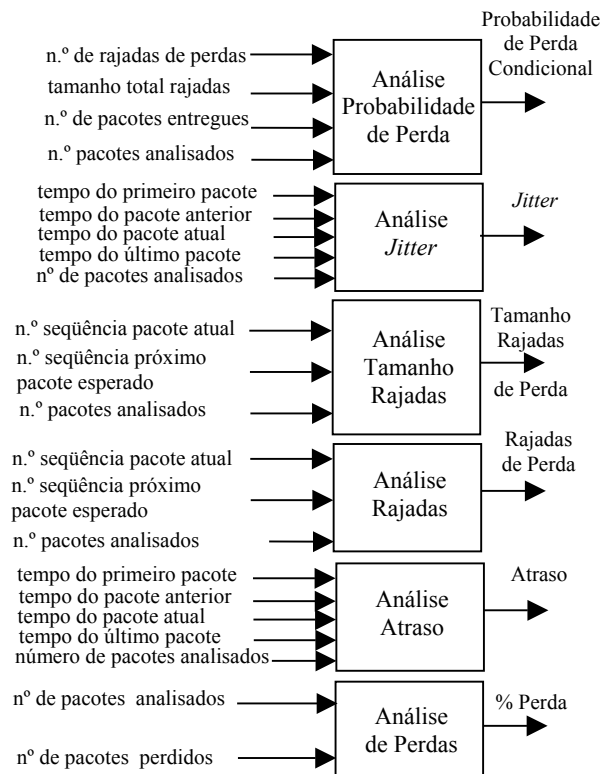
n.º de rajadas de perdas
tamanho total rajadas
n.º de pacotes entregues
n.º pacotes analisados

Análise Probabilidade de Perda

Probabilidade de Perda Condicional

tempo do primeiro pacote
tempo do pacote anterior
tempo do pacote atual
tempo do último pacote
nº de pacotes analisados

Análise *Jitter*

*Jitter*

n.º seqüência pacote atual
n.º seqüência próximo pacote esperado
n.º pacotes analisados

Análise Tamanho Rajadas

Tamanho Rajadas de Perda

n.º seqüência pacote atual
n.º seqüência próximo pacote esperado
n.º pacotes analisados

Análise Rajadas

Rajadas de Perda

tempo do primeiro pacote
tempo do pacote anterior
tempo do pacote atual
tempo do último pacote
número de pacotes analisados

Análise Atraso

Atraso

nº de pacotes analisados
nº de pacotes perdidos

Análise de Perdas

% Perda